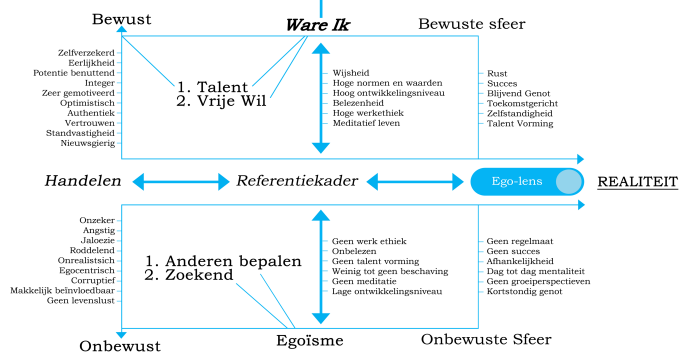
Bewust

Ware Ik

Bewuste sfeer

Zelfverzekerd
Eerlijkheid
Potentie benuttend
Integer
Zeer gemotiveerd
Optimistisch
Authentiek
Vertrouwen
Standvastigheid
Nieuwsgierig

1. Talent
2. Vrije Wil

Wijsheid
Hoge normen en waarden
Hoog ontwikkelingsniveau
Belezenheid
Hoge werkethiek
Meditatief leven

Rust
Succes
Blijvend Genot
Toekomstgericht
Zelfstandigheid
Talent Vorming

Handelen

Referentiekader

Ego-lens

REALITEIT

Onzeker
Angstig
Jaloezie
Roddelend
Onrealistisch
Egocentrisch
Corruptief
Makkelijk beïnvloedbaar
Geen levenslust

1. Anderen bepalen
2. Zoekend

Geen werk ethiek
Onbelezen
Geen talent vorming
Weinig tot geen beschaving
Geen meditatie
Lage ontwikkelingsniveau

Geen regelmaat
Geen succes
Afhankelijkheid
Dag tot dag mentaliteit
Geen groeiperspectieven
Kortstondig genot

Onbewust

Egoïsme

Onbewuste Sfeer